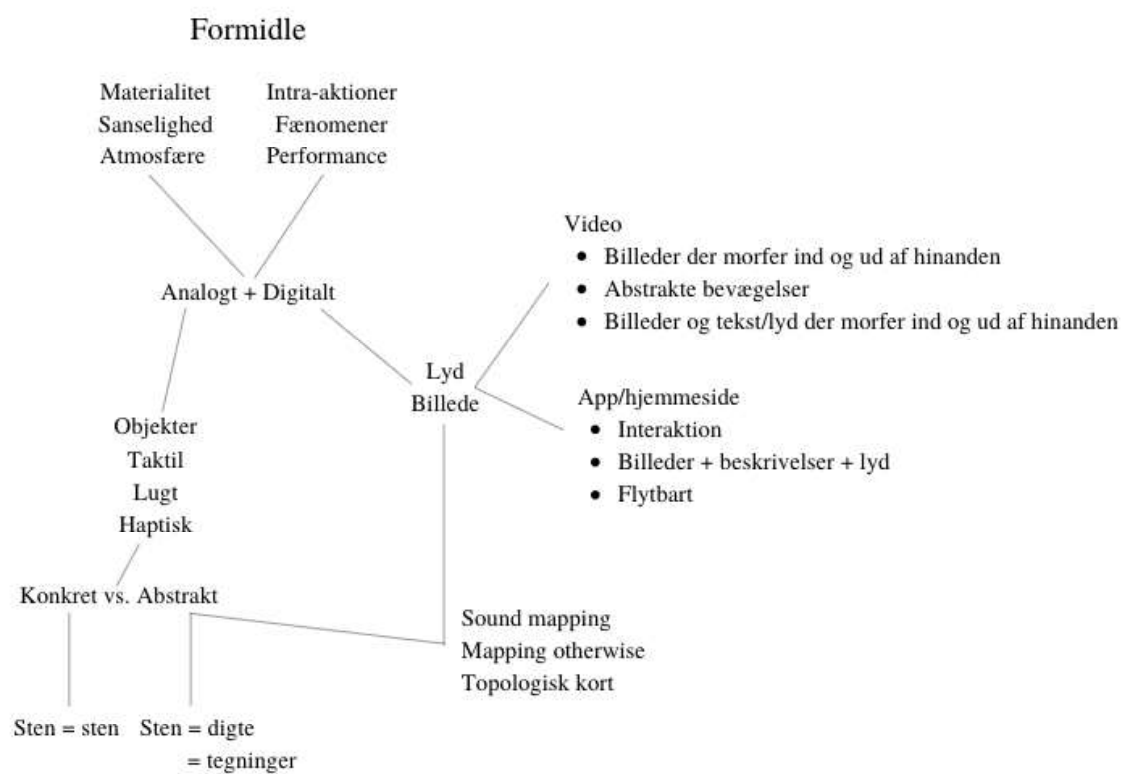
Formidle

Materialitet
Sanselighed
Atmosfære

Intra-aktioner
Fænomener
Performance

Analogt + Digitalt

Video
- Billeder der morfer ind og ud af hinanden
- Abstrakte bevægelser
- Billeder og tekst/lyd der morfer ind og ud af hinanden

Lyd
Billede

App/hjemmeside
- Interaktion
- Billeder + beskrivelser + lyd
- Flytbart

Objekter
Taktil
Lugt
Haptisk

Konkret vs. Abstrakt

Sound mapping
Mapping otherwise
Topologisk kort

Sten = sten   Sten = digte
= tegninger